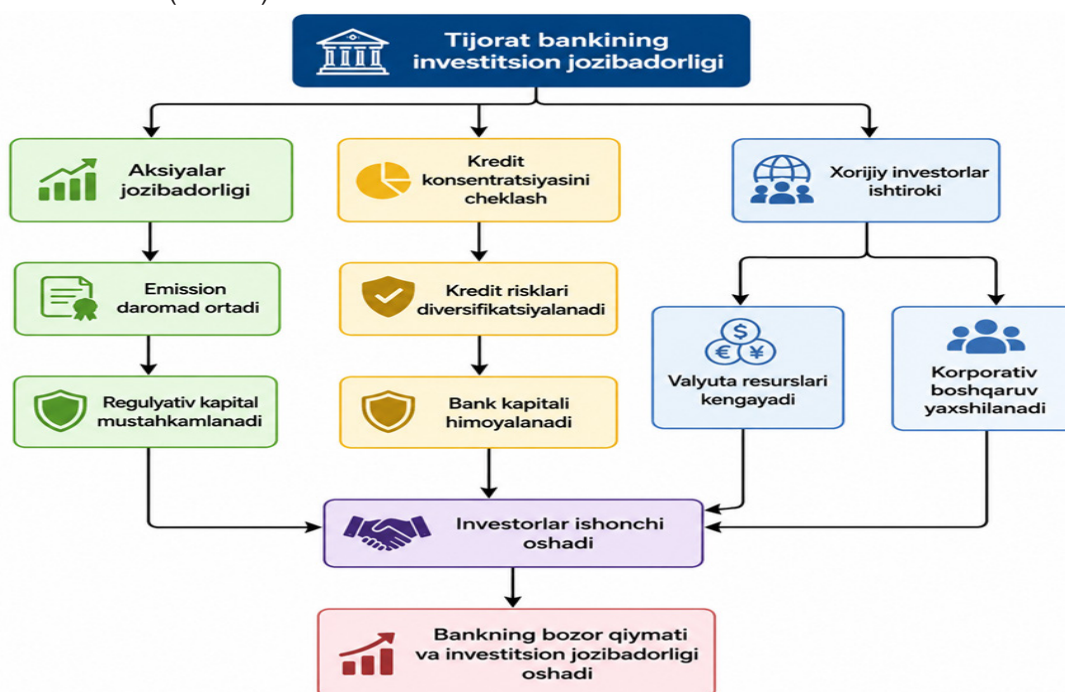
Tijorat bankining investitsion jozibadorligi

Aksiyalar jozibadorligi

Kredit konsentratsiyasini cheklash

Xorijiy investorlar ishtiroki

Emission daromad ortadi

Kredit risklari diversifikatsiyalanadi

Valyuta resurslari kengayadi

Korporativ boshqaruv yaxshilanadi

Regulyativ kapital mustahkamlanadi

Bank kapitali himoyalanadi

Investorlar ishonchi oshadi

Bankning bozor qiymati va investitsion jozibadorligi oshadi